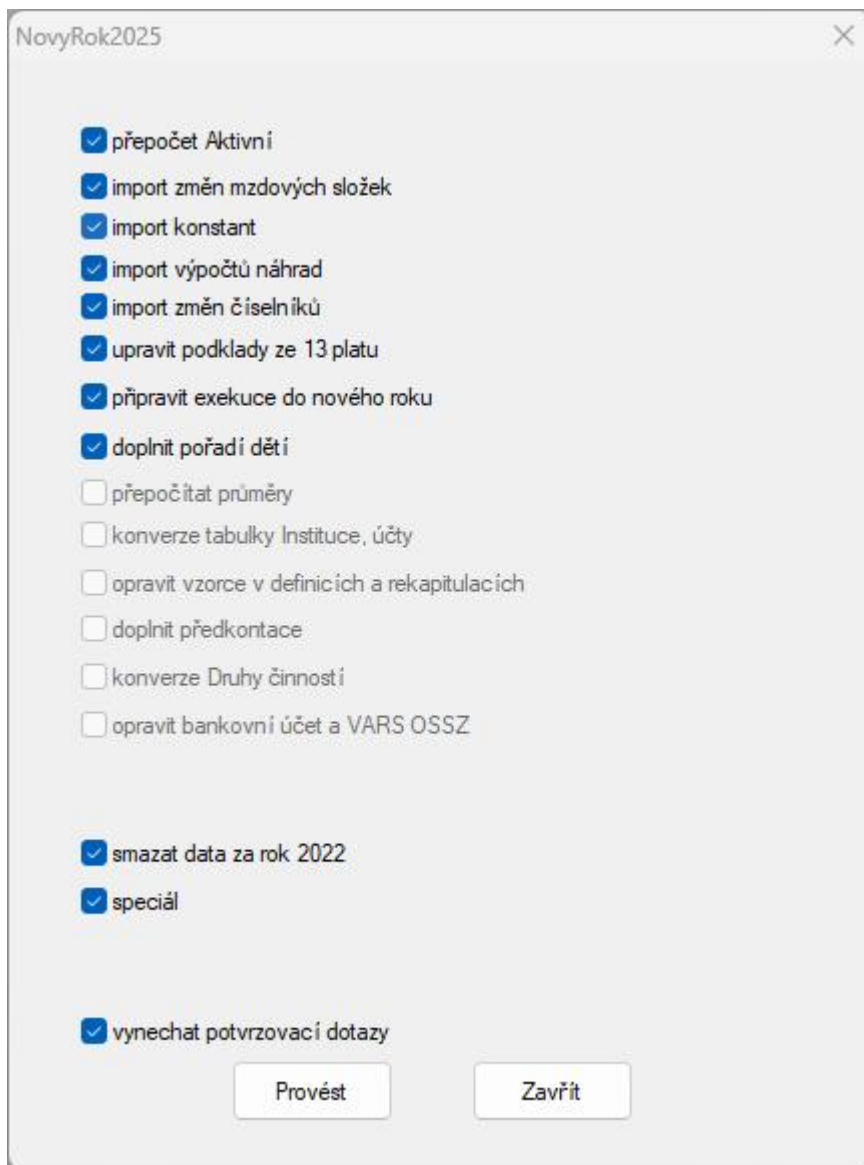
NovyRok2025

X

přepočet Aktivní

import změn mzdových složek

import konstant

import výpočtů náhrad

import změn číselníků

upravit podklady ze 13 platu

připravit exekuce do nového roku

doplnit pořadí dětí

přepočítat průměry

konverze tabulky Instituce, účty

opravit vzorce v definicích a rekapitulacích

doplnit předkontace

konverze Druhy činností

opravit bankovní účet a VARS OSSZ

smazat data za rok 2022

speciál

vynechat potvrzovací dotazy

Provést

Zavřít